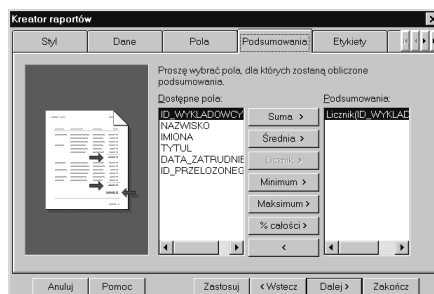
Kreator raportów

Styl | Dane | Pola | Podsumowania | Etykiety

Proszę wybrać pola, dla których zostaną obliczone podsumowania.

Dostępne pola:
ID_WYKLADOWCY
NAZWISKO
IMIONA
TYTUL
DATA_ZATRUDNIE
ID_PRZELOZONEG

Suma >
Średnia >
Licznik >
Minimum >
Maksimum >
% całości >
<

Podsumowania:
Licznik(ID_WYKLAD

Anuluj | Pomoc | Zastosuj | < Wstecz | Dalej > | Zakończ